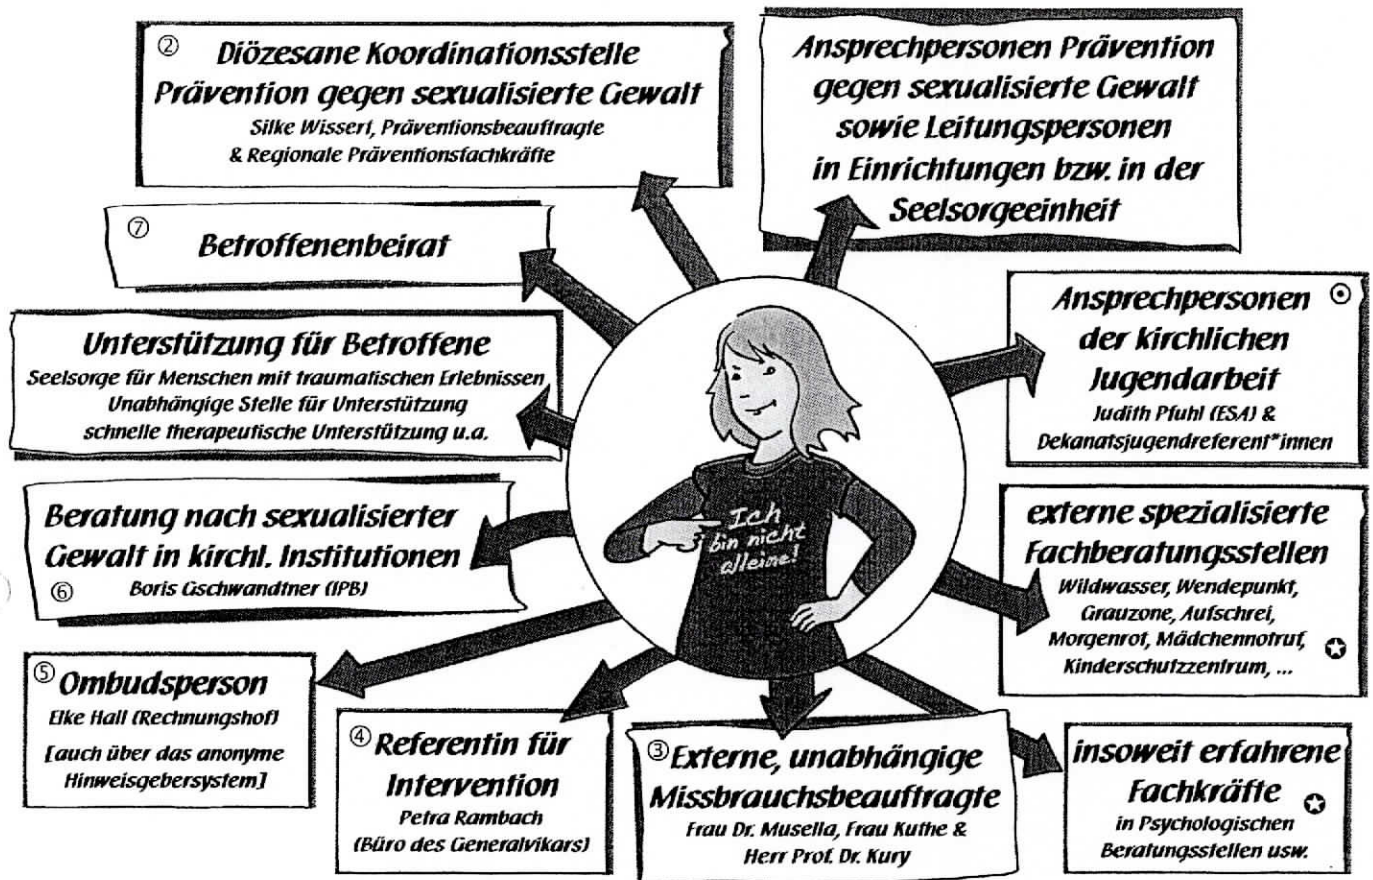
② Diözesane Koordinationsstelle Prävention gegen sexualisierte Gewalt
Silke Wissert, Präventionsbeauftragte & Regionale Präventionsfachkräfte

Ansprechpersonen Prävention gegen sexualisierte Gewalt sowie Leitungspersonen in Einrichtungen bzw. in der Seelsorgeeinheit

⑦ Betroffenenbeirat

Ansprechpersonen der kirchlichen Jugendarbeit ⊙
Judith Pfuhl (ESA) & Dekanatsjugendreferent*innen

Unterstützung für Betroffene
Seelsorge für Menschen mit traumatischen Erlebnissen
Unabhängige Stelle für Unterstützung
schnelle therapeutische Unterstützung u.a.

Ich bin nicht alleine!

Beratung nach sexualisierter Gewalt in kirchl. Institutionen
⑥ Boris Gschwandtner (IPB)

externe spezialisierte Fachberatungsstellen
Wildwasser, Wendepunkt, Grauzone, Aufschrei, Morgenrot, Mädchennotruf, Kinderschutzzentrum, ... ✪

⑤ Ombudsperson
Elke Hall (Rechnungshof)
[auch über das anonyme Hinweisgebersystem]

④ Referentin für Intervention
Petra Rambach
(Büro des Generalvikars)

③ Externe, unabhängige Missbrauchsbeauftragte
Frau Dr. Musella, Frau Kuthe & Herr Prof. Dr. Kury

insoweit erfahrene Fachkräfte ✪
in Psychologischen Beratungsstellen usw.